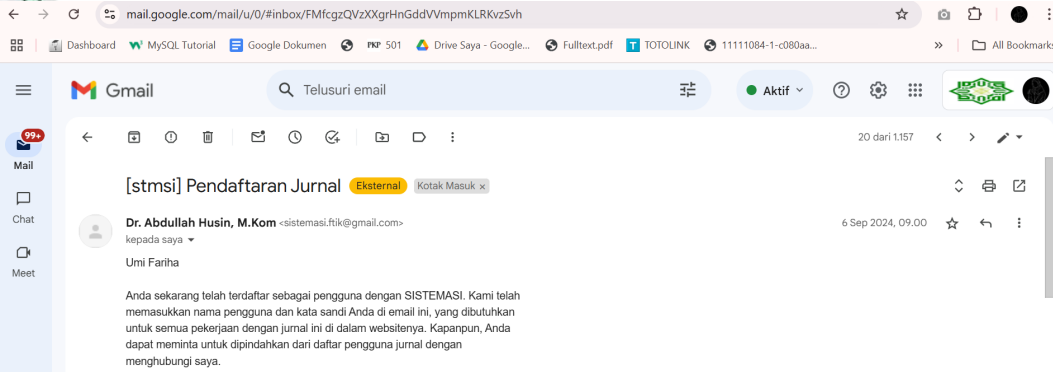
mail.google.com/mail/u/0/#inbox/FMfcgzQVzXXgrHnGddVVmpmKLRKvzSvh

Dashboard MySQL Tutorial Google Dokumen PKP 501 Drive Saya - Google... Fulltext.pdf TOTOLINK 11111084-1-c080aa... All Bookmarks

Gmail Telusuri email Aktif

99+
Mail
Chat
Meet

20 dari 1.157

[stmsi] Pendaftaran Jurnal Eksternal Kotak Masuk ×

Dr. Abdullah Husin, M.Kom <sistemasi.ftik@gmail.com>
kepada saya
6 Sep 2024, 09.00

Umi Fariha

Anda sekarang telah terdaftar sebagai pengguna dengan SISTEMASI. Kami telah memasukkan nama pengguna dan kata sandi Anda di email ini, yang dibutuhkan untuk semua pekerjaan dengan jurnal ini di dalam websitenya. Kapanpun, Anda dapat meminta untuk dipindahkan dari daftar pengguna jurnal dengan menghubungi saya.